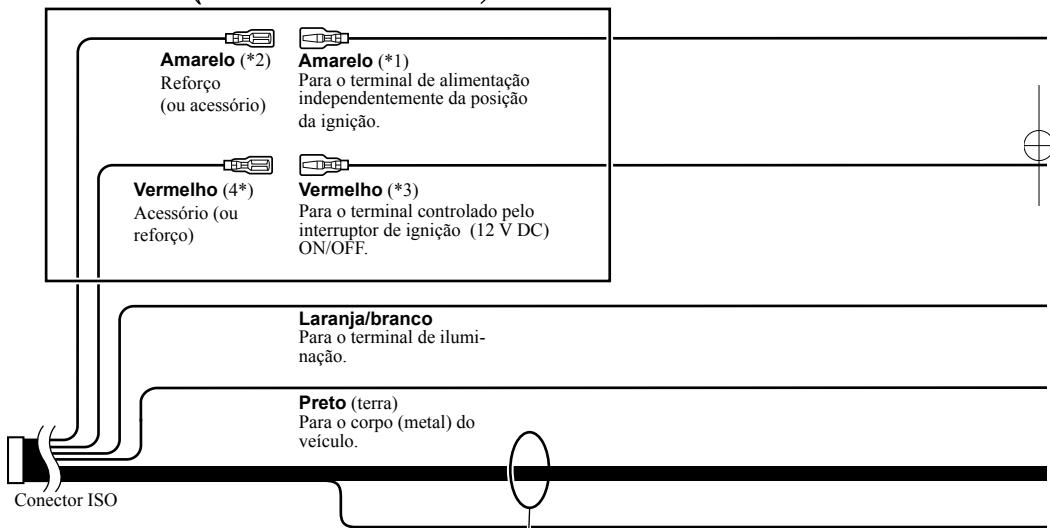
Amarelo (*2)
Reforço
(ou acessório)

Amarelo (*1)
Para o terminal de alimentação independentemente da posição da ignição.

Vermelho (4*)
Acessório (ou reforço)

Vermelho (*3)
Para o terminal controlado pelo interruptor de ignição (12 V DC) ON/OFF.

Laranja/branco
Para o terminal de iluminação.

Preto (terra)
Para o corpo (metal) do veículo.

Conector ISO